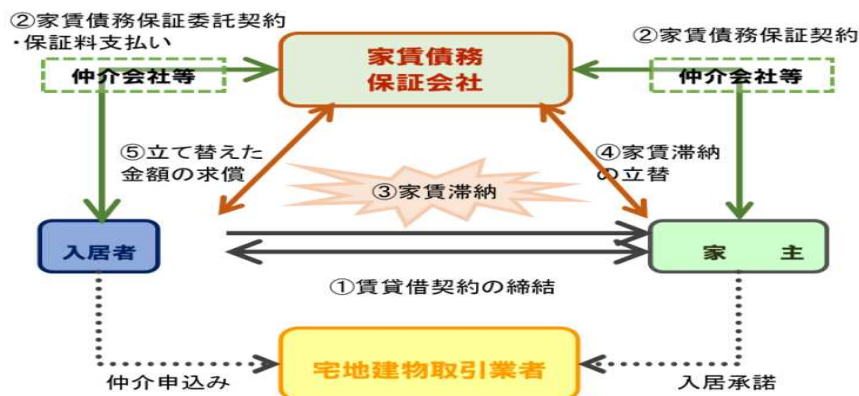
②家賃債務保証委託契約
・保証料支払い

仲介会社等

家賃債務
保証会社

②家賃債務保証契約

仲介会社等

⑤立て替えた
金額の求償

③家賃滞納

④家賃滞納
の立替

入居者

家　主

①賃貸借契約の締結

宅地建物取引業者

仲介申込み

入居承諾